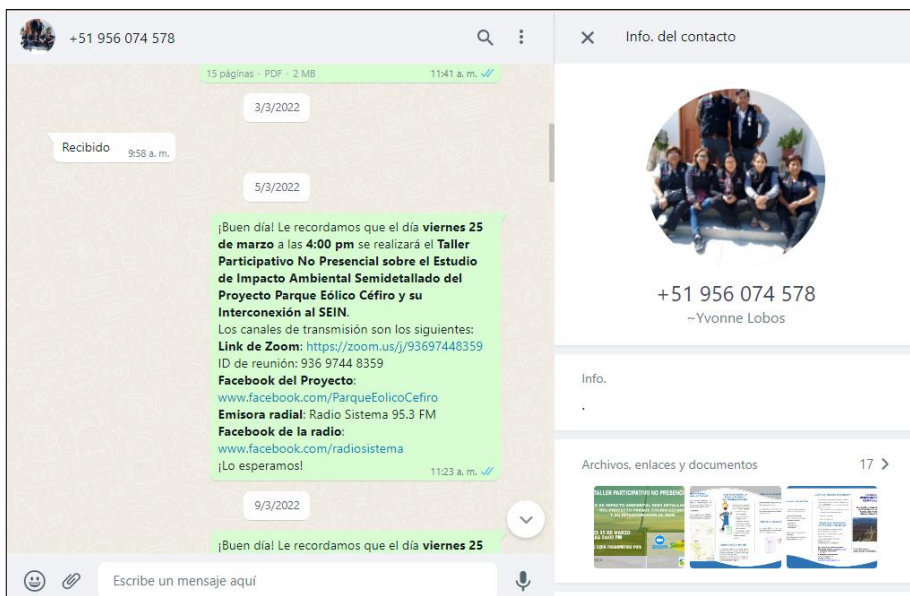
+51 956 074 578

15 páginas · PDF · 2 MB 11:41 a. m.

3/3/2022

Recibido 9:58 a. m.

5/3/2022

¡Buen día! Le recordamos que el día **viernes 25 de marzo** a las **4:00 pm** se realizará el **Taller Participativo No Presencial sobre el Estudio de Impacto Ambiental Semidetallado del Proyecto Parque Eólico Céfiro y su Interconexión al SEIN**.
Los canales de transmisión son los siguientes:
**Link de Zoom**: https://zoom.us/j/93697448359
ID de reunión: 936 9744 8359
**Facebook del Proyecto**:
www.facebook.com/ParqueEolicoCefiro
**Emisora radial**: Radio Sistema 95.3 FM
**Facebook de la radio**:
www.facebook.com/radiosistema
¡Lo esperamos! 11:23 a. m.

9/3/2022

¡Buen día! Le recordamos que el día **viernes 25**

Escribe un mensaje aquí

Info. del contacto

+51 956 074 578
~Yvonne Lobos

Info.
.

Archivos, enlaces y documentos 17 >

TALLER PARTICIPATIVO NO PRESENC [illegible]